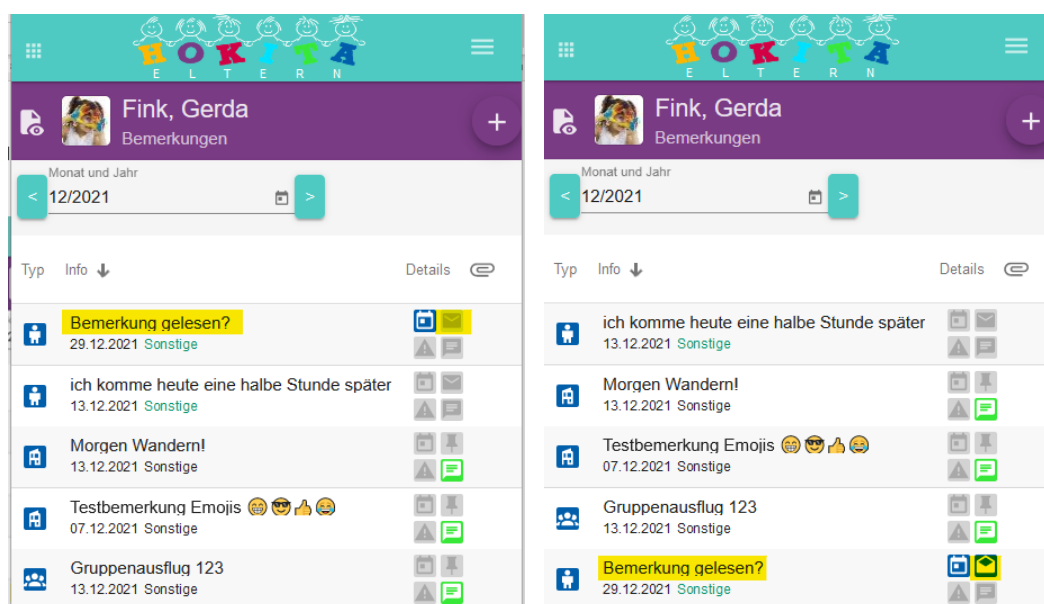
HOKITA
ELTERN

Fink, Gerda
Bemerkungen

Monat und Jahr
< 12/2021 >

Typ Info Details

Bemerkung gelesen?
29.12.2021 Sonstige

ich komme heute eine halbe Stunde später
13.12.2021 Sonstige

Morgen Wandern!
13.12.2021 Sonstige

Testbemerkung Emojis 😁😎👍😂
07.12.2021 Sonstige

Gruppenausflug 123
13.12.2021 Sonstige

HOKITA
ELTERN

Fink, Gerda
Bemerkungen

Monat und Jahr
< 12/2021 >

Typ Info Details

ich komme heute eine halbe Stunde später
13.12.2021 Sonstige

Morgen Wandern!
13.12.2021 Sonstige

Testbemerkung Emojis 😁😎👍😂
07.12.2021 Sonstige

Gruppenausflug 123
13.12.2021 Sonstige

Bemerkung gelesen?
29.12.2021 Sonstige